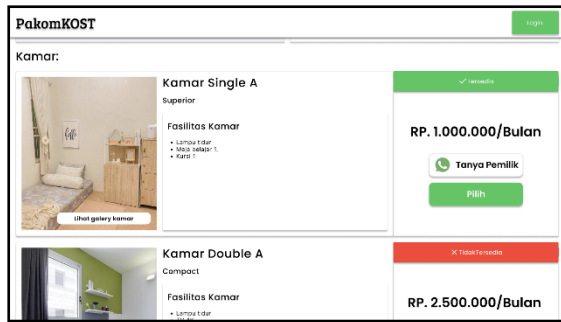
PakomKOST

Login

Kamar:

Lihat galery kamar

Kamar Single A

Superior

Fasilitas Kamar

- Lampu tidur
- Meja belajar 1
- Kursi 1

✓ Tersedia

RP. 1.000.000/Bulan

Tanya Pemilik

Pilih

Kamar Double A

Compact

Fasilitas Kamar

- Lampu tidur
- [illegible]

✕ TidakTersedia

RP. 2.500.000/Bulan